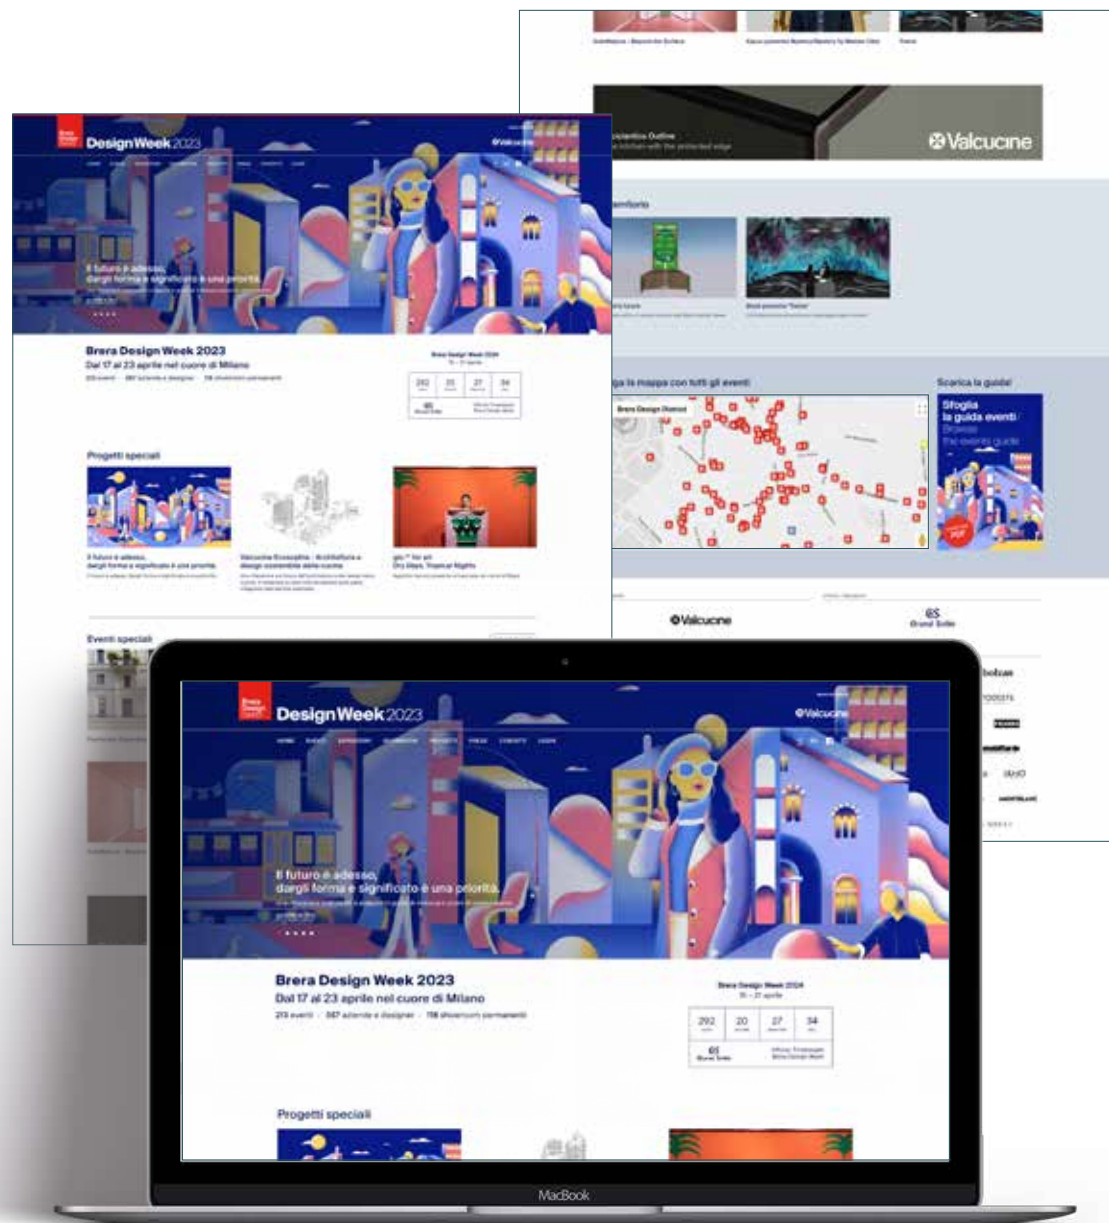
Valcucine

Scarica la guida!

Sfoglia la guida eventi

Brera Design District

Valcucine

Brera Design District

DesignWeek2023

Il futuro è adesso, dargli forma e significato è una priorità.

Brera Design Week 2023
Dal 17 al 23 aprile nel cuore di Milano

Brera Design Week 2024

292 | 20 | 27 | 34

Progetti speciali

Il futuro è adesso, dargli forma e significato è una priorità.

Valcucine Ecosystem : Architettura e design sostenibile della cucina

Dry Days, Tropical Nights

Eventi speciali

Brera Design District

DesignWeek2023

Valcucine

Il futuro è adesso, dargli forma e significato è una priorità.

Brera Design Week 2023
Dal 17 al 23 aprile nel cuore di Milano

Brera Design Week 2024

292 | 20 | 27 | 34

Progetti speciali

MacBook